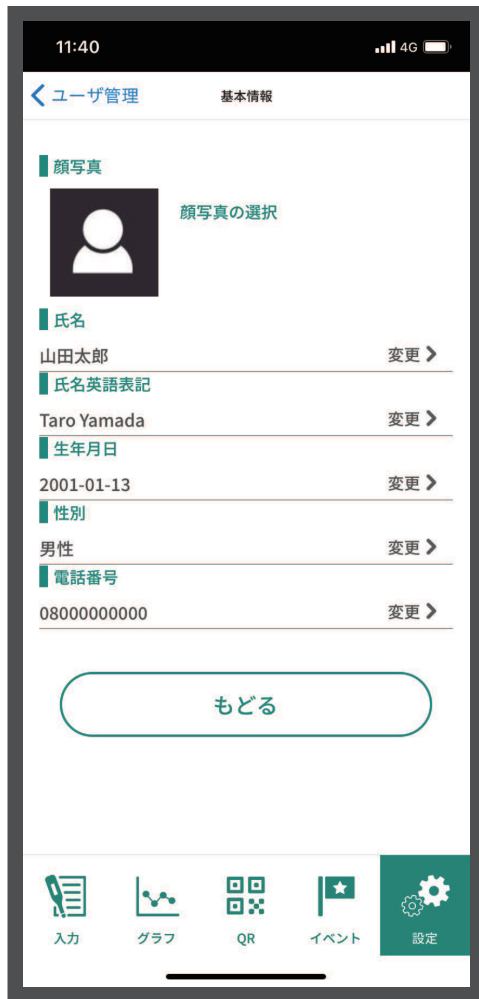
11:40

4G

< ユーザ管理 基本情報

顔写真

顔写真の選択

氏名

山田太郎 変更 >

氏名英語表記

Taro Yamada 変更 >

生年月日

2001-01-13 変更 >

性別

男性 変更 >

電話番号

08000000000 変更 >

もどる

入力 グラフ QR イベント 設定